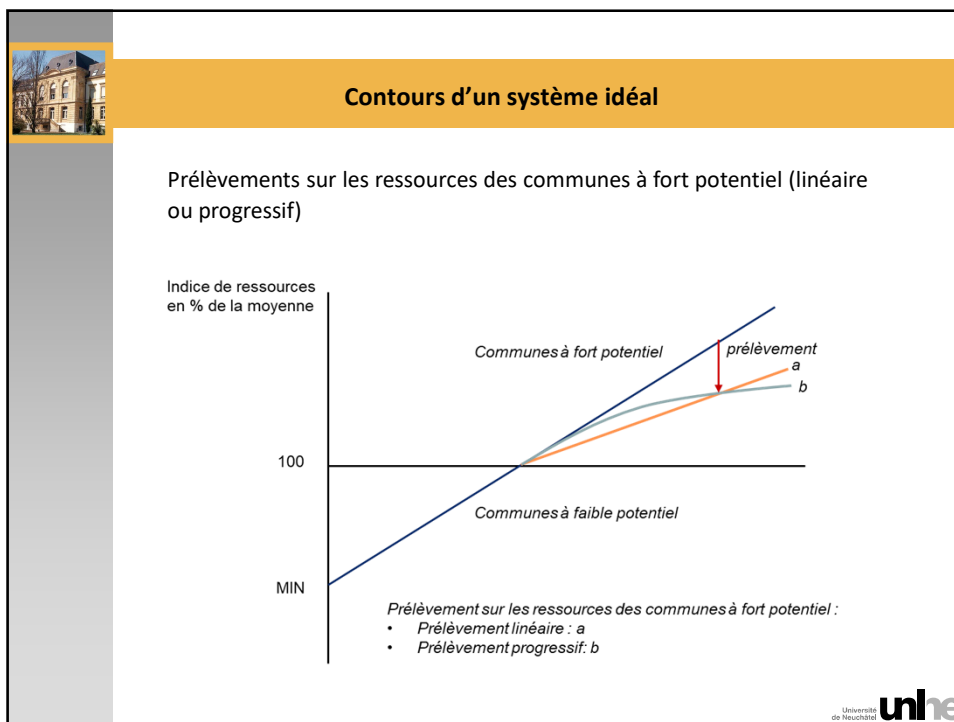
Contours d’un système idéal

Prélèvements sur les ressources des communes à fort potentiel (linéaire ou progressif)

Indice de ressources en % de la moyenne

Communes à fort potentiel

prélèvement

a

b

100

Communes à faible potentiel

MIN

Prélèvement sur les ressources des communes à fort potentiel :
• Prélèvement linéaire : a
• Prélèvement progressif: b

Université de Neuchâtel unine